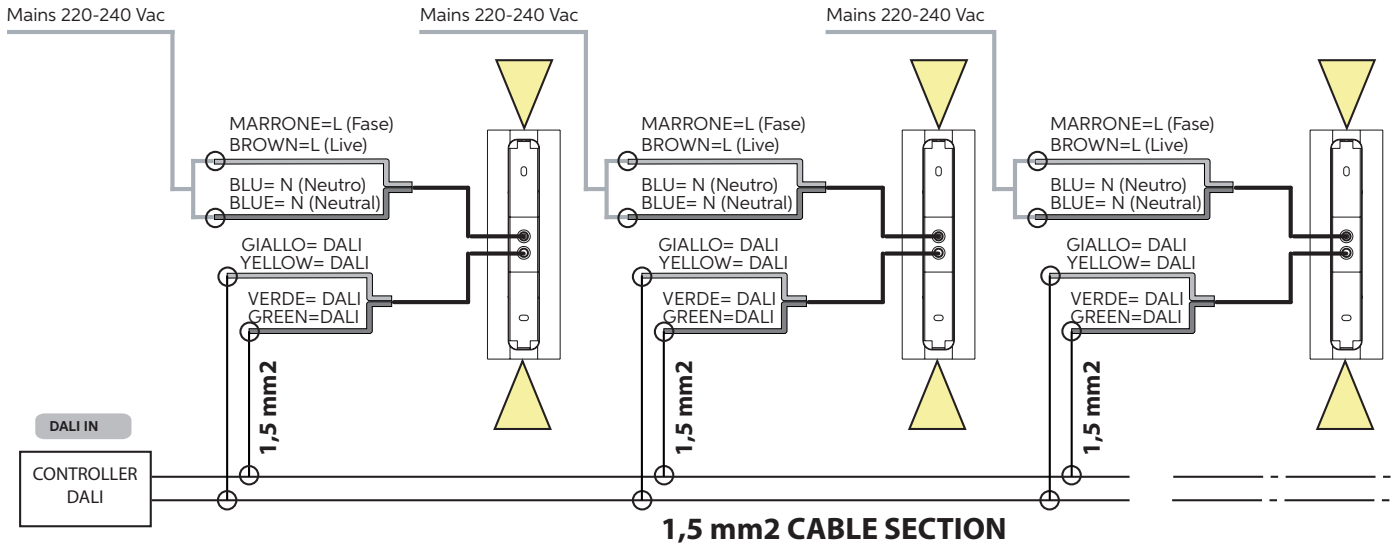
Mains 220-240 Vac

MARRONE=L (Fase)
BROWN=L (Live)

BLU= N (Neutro)
BLUE= N (Neutral)

GIALLO= DALI
YELLOW= DALI

VERDE= DALI
GREEN=DALI

1,5 mm2

Mains 220-240 Vac

MARRONE=L (Fase)
BROWN=L (Live)

BLU= N (Neutro)
BLUE= N (Neutral)

GIALLO= DALI
YELLOW= DALI

VERDE= DALI
GREEN=DALI

1,5 mm2

Mains 220-240 Vac

MARRONE=L (Fase)
BROWN=L (Live)

BLU= N (Neutro)
BLUE= N (Neutral)

GIALLO= DALI
YELLOW= DALI

VERDE= DALI
GREEN=DALI

1,5 mm2

DALI IN

CONTROLLER DALI

1,5 mm2 CABLE SECTION